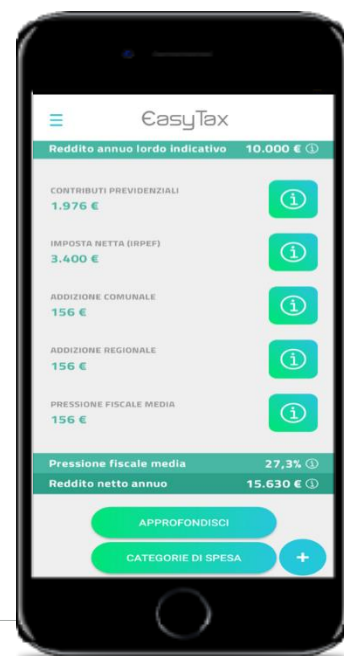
€asyTax

Reddito annuo lordo indicativo 10.000 € ⓘ

CONTRIBUTI PREVIDENZIALI
1.976 €

IMPOSTA NETTA (IRPEF)
3.400 €

ADDIZIONE COMUNALE
156 €

ADDIZIONE REGIONALE
156 €

PRESSIONE FISCALE MEDIA
156 €

Pressione fiscale media 27,3% ⓘ
Reddito netto annuo 15.630 € ⓘ

APPROFONDISCI
CATEGORIE DI SPESA
+